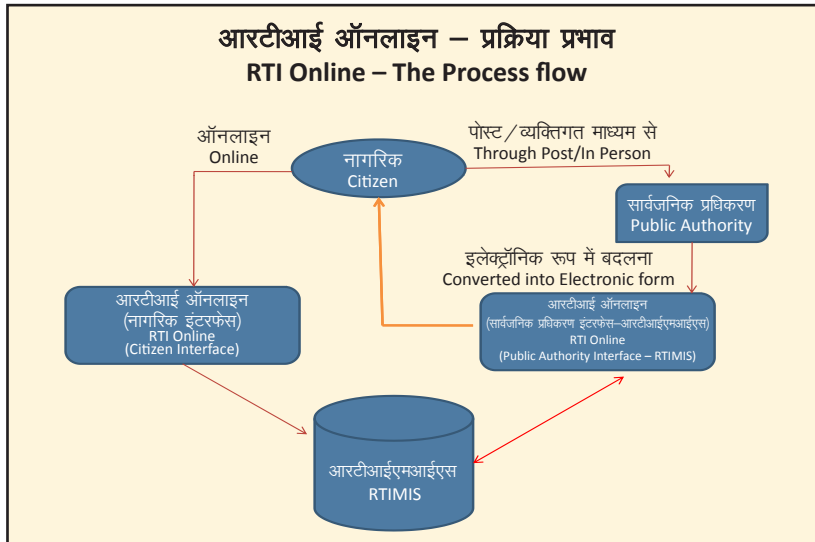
आरटीआई ऑनलाइन – प्रक्रिया प्रभाव
RTI Online – The Process flow

ऑनलाइन
Online

नागरिक
Citizen

पोस्ट / व्यक्तिगत माध्यम से
Through Post/In Person

सार्वजनिक प्रधिकरण
Public Authority

इलेक्ट्रॉनिक रूप में बदलना
Converted into Electronic form

आरटीआई ऑनलाइन
(नागरिक इंटरफेस)
RTI Online
(Citizen Interface)

आरटीआई ऑनलाइन
(सार्वजनिक प्रधिकरण इंटरफेस–आरटीआईएमआईएस)
RTI Online
(Public Authority Interface – RTIMIS)

आरटीआईएमआईएस
RTIMIS